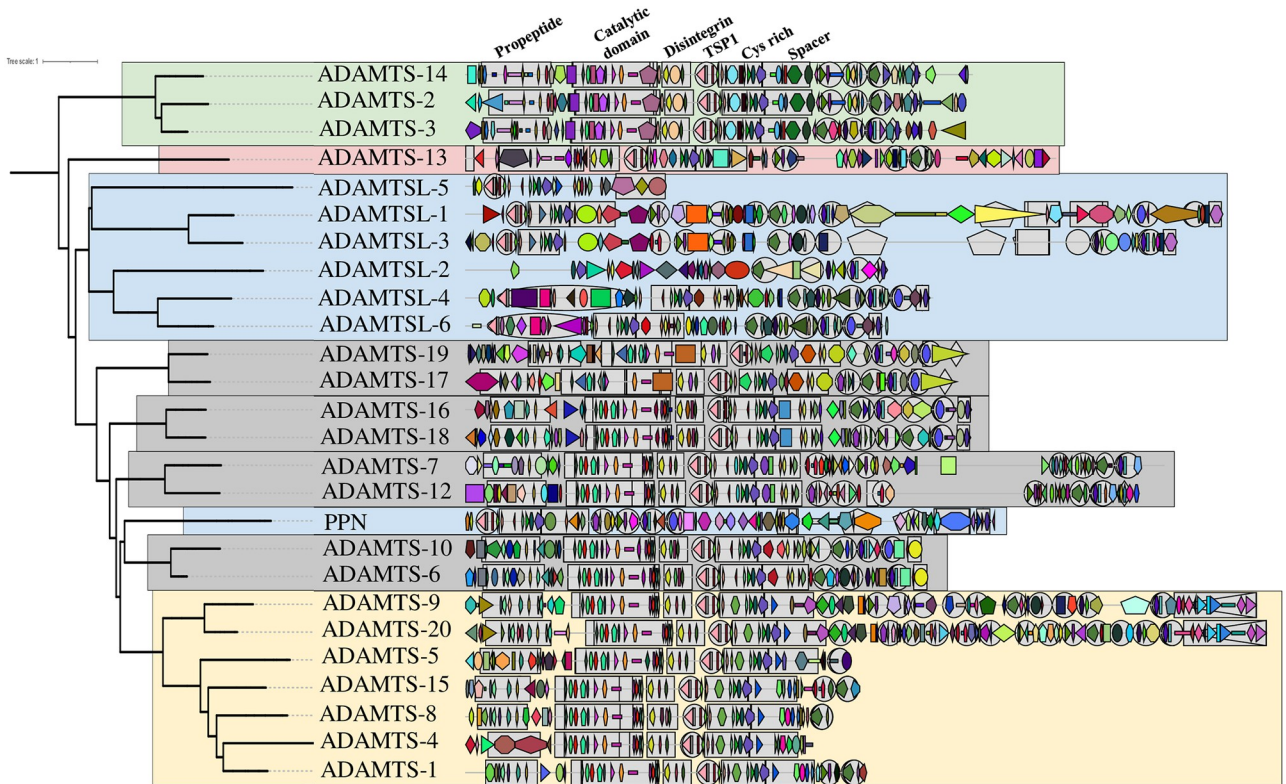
Tree scale: 1

Propeptide
Catalytic domain
Disintegrin
TSP1
Cys rich
Spacer

ADAMTS-14
ADAMTS-2
ADAMTS-3
ADAMTS-13
ADAMTSL-5
ADAMTSL-1
ADAMTSL-3
ADAMTSL-2
ADAMTSL-4
ADAMTSL-6
ADAMTS-19
ADAMTS-17
ADAMTS-16
ADAMTS-18
ADAMTS-7
ADAMTS-12
PPN
ADAMTS-10
ADAMTS-6
ADAMTS-9
ADAMTS-20
ADAMTS-5
ADAMTS-15
ADAMTS-8
ADAMTS-4
ADAMTS-1